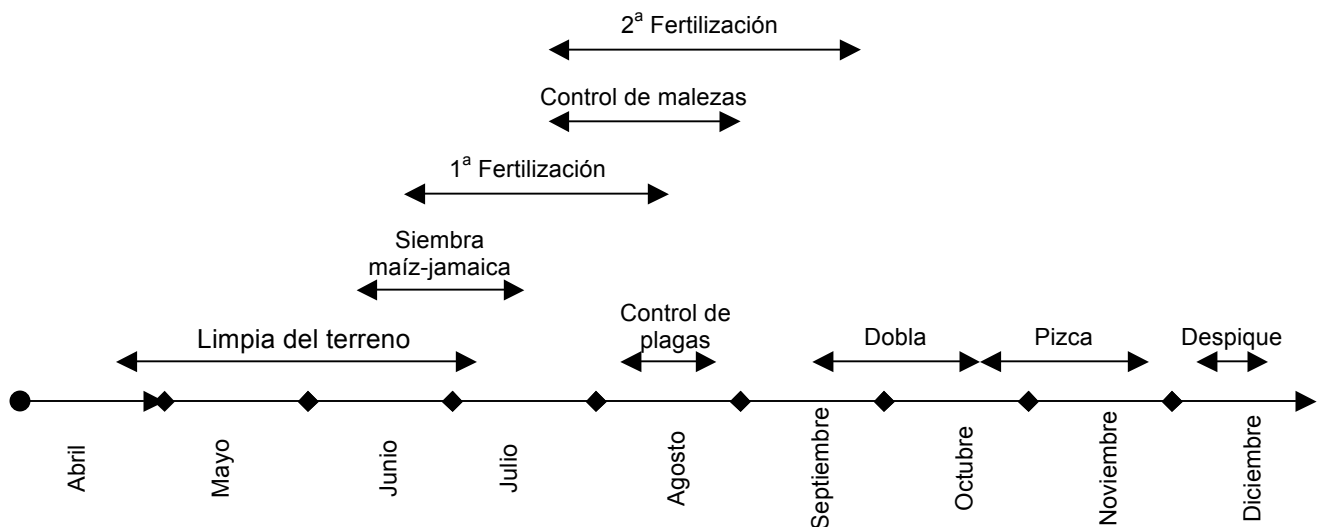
$2^a$ Fertilización

Control de malezas

$1^a$ Fertilización

Siembra maíz-jamaica

Limpia del terreno

Control de plagas

Dobla

Pizca

Despique

Abril

Mayo

Junio

Julio

Agosto

Septiembre

Octubre

Noviembre

Diciembre